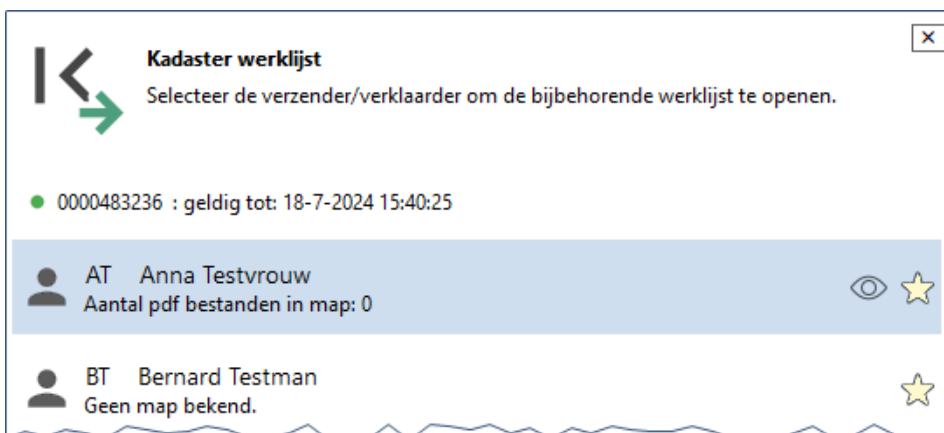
×

Kadaster werklijst
Selecteer de verzender/verklaarder om de bijbehorende werklijst te openen.

0000483236 : geldig tot: 18-7-2024 15:40:25

AT Anna Testvrouw
Aantal pdf bestanden in map: 0

BT Bernard Testman
Geen map bekend.